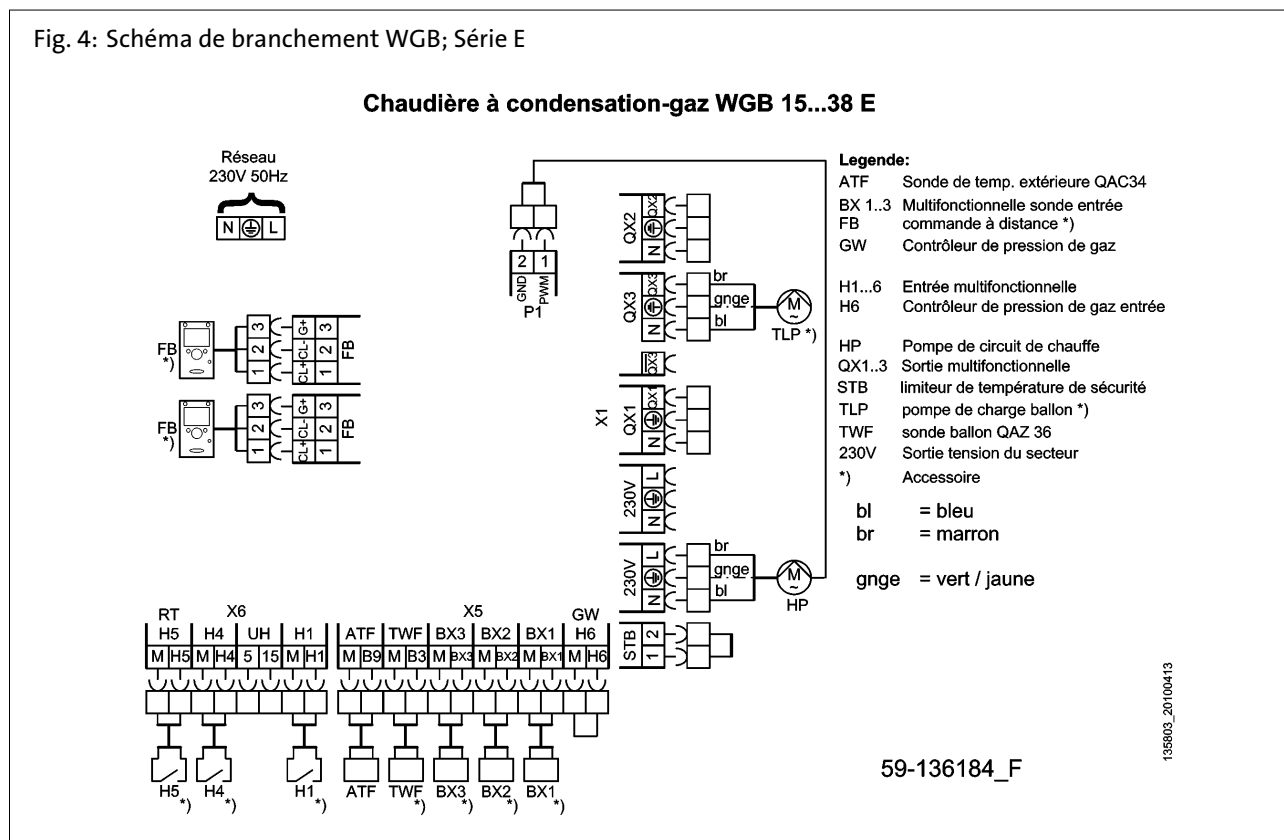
Fig. 4: Schéma de branchement WGB; Série E

Chaudière à condensation-gaz WGB 15...38 E

Réseau
230V 50Hz

N ⏚ L

2 1
GND PWM
P1

QX2 N ⏚ QX2

QX3 N ⏚ QX3
br
gnge
bl
M
TLP *)

QX3

X1

QX1 N ⏚ QX1

230V N ⏚ L

230V N ⏚ L
br
gnge
bl
M
HP

FB *)
3 2 1
CL+ CL- G+
1 2 3
FB

FB *)
3 2 1
CL+ CL- G+
1 2 3
FB

Legende:
ATF Sonde de temp. extérieure QAC34
BX 1..3 Multifonctionnelle sonde entrée
FB commande à distance *)
GW Contrôleur de pression de gaz

H1...6 Entrée multifonctionnelle
H6 Contrôleur de pression de gaz entrée

HP Pompe de circuit de chauffe
QX1..3 Sortie multifonctionnelle
STB limiteur de température de sécurité
TLP pompe de charge ballon *)
TWF sonde ballon QAZ 36
230V Sortie tension du secteur
*) Accessoire

bl = bleu
br = marron

gnge = vert / jaune

RT X6 X5 GW
H5 H4 UH H1 ATF TWF BX3 BX2 BX1 H6
M H5 M H4 5 15 M H1 M B9 M B3 M BX3 M BX2 M BX1 M H6

STB 2 1

H5 *) H4 *) H1 *) ATF TWF *) BX3 *) BX2 *) BX1 *)

59-136184_F

135803_20100413